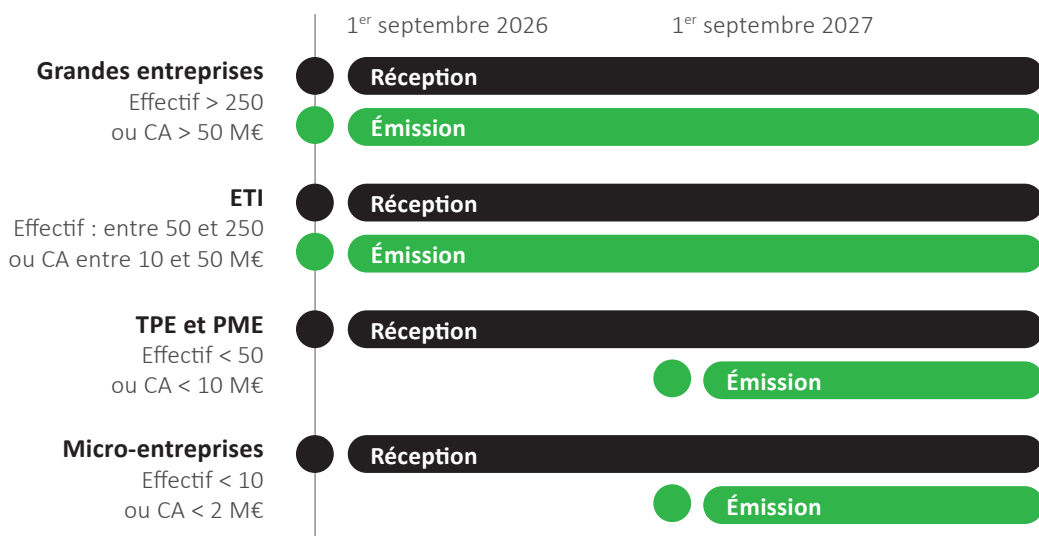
1$^{er}$ septembre 2026

1$^{er}$ septembre 2027

**Grandes entreprises**
Effectif > 250
ou CA > 50 M€

Réception

Émission

**ETI**
Effectif : entre 50 et 250
ou CA entre 10 et 50 M€

Réception

Émission

**TPE et PME**
Effectif < 50
ou CA < 10 M€

Réception

Émission

**Micro-entreprises**
Effectif < 10
ou CA < 2 M€

Réception

Émission